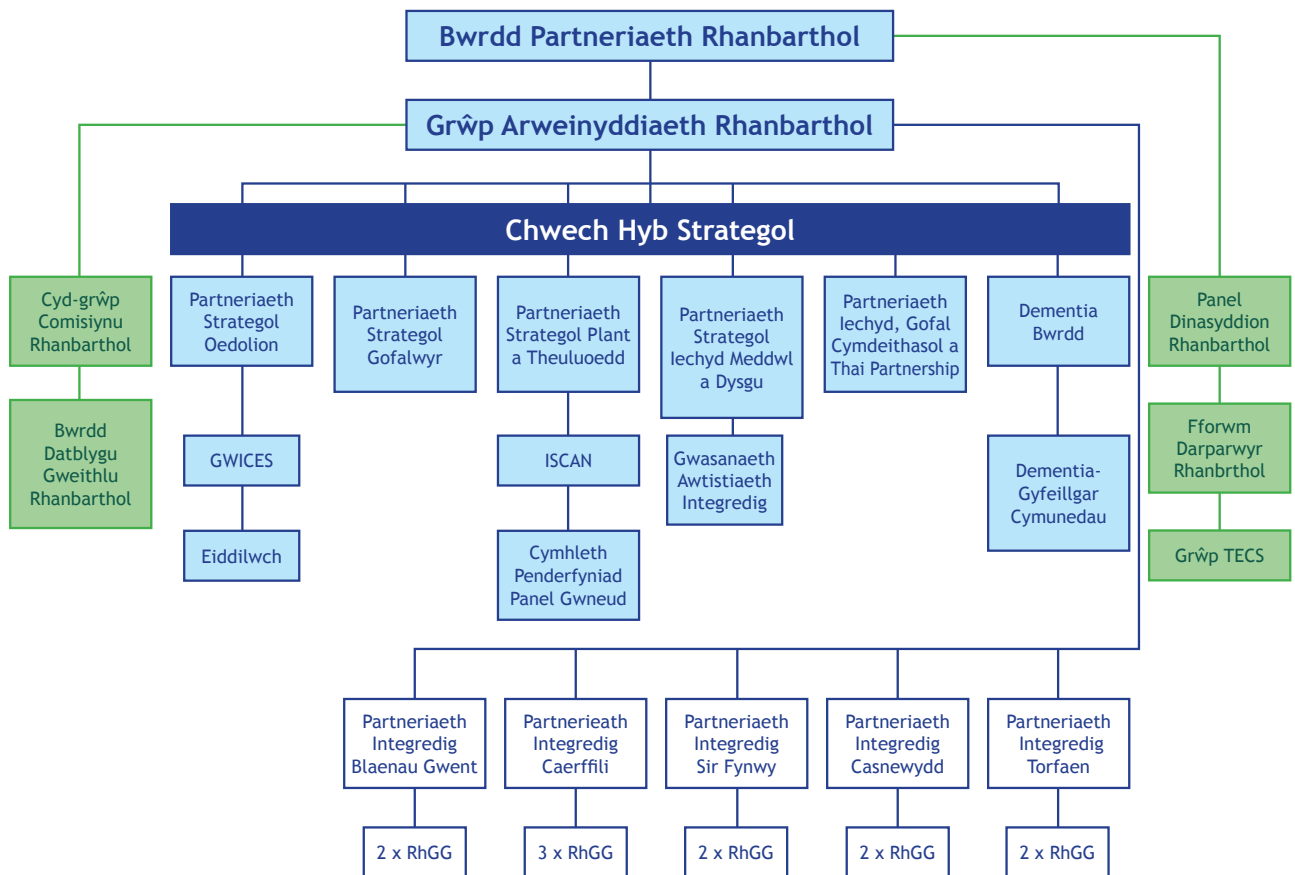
Bwrdd Partneriaeth Rhanbarthol

Grŵp Arweinyddiaeth Rhanbarthol

Chwech Hyb Strategol

Cyd-grŵp Comisiynu Rhanbarthol

Bwrdd Datblygu Gweithlu Rhanbarthol

Partneriaeth Strategol Oedolion

GWICES

Eiddilwch

Partneriaeth Strategol Gofalwyr

Partneriaeth Strategol Plant a Theuluoedd

ISCAN

Cymhleth Penderfyniad Panel Gwneud

Partneriaeth Strategol Iechyd Meddwl a Dysgu

Gwasanaeth Awtistiaeth Integredig

Partneriaeth Iechyd, Gofal Cymdeithasol a Thai Partnership

Dementia Bwrdd

Dementia-Gyfeillgar Cymunedau

Panel Dinasyddion Rhanbarthol

Fforwm Darparwyr Rhanbrthol

Grŵp TECS

Partneriaeth Integredig Blaenau Gwent

2 x RhGG

Partnerieath Integredig Caerffili

3 x RhGG

Partneriaeth Integredig Sir Fynwy

2 x RhGG

Partneriaeth Integredig Casnewydd

2 x RhGG

Partneriaeth Integredig Torfaen

2 x RhGG